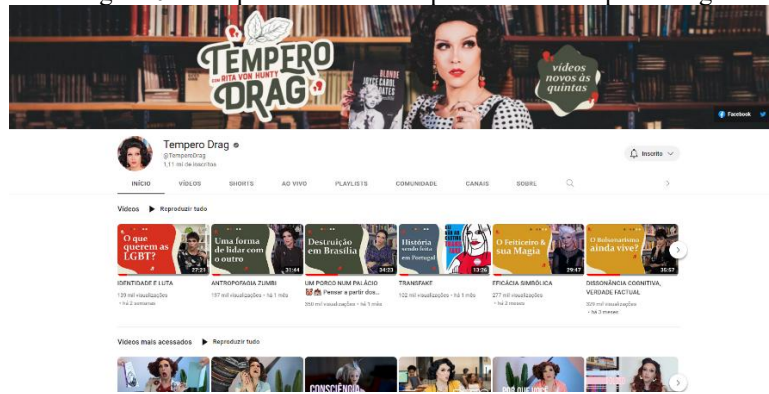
TEMPERO DRAG com RITA VON HUNTY

BLONDE JOYCE CAROL OATES

vídeos novos às quintas

Facebook

Tempero Drag
@TemperoDrag
1,11 mi de inscritos

Inscrito

INÍCIO VÍDEOS SHORTS AO VIVO PLAYLISTS COMUNIDADE CANAIS SOBRE

Vídeos ▶ Reproduzir tudo

O que querem as LGBT? 27:21
IDENTIDADE E LUTA
139 mil visualizações • há 2 semanas

Uma forma de lidar com o outro 31:44
ANTROPOFAGIA ZUMBI
157 mil visualizações • há 1 mês

Destruição em Brasília 34:23
UM PORCO NUM PALÁCIO 🐷 Pensar a partir dos...
350 mil visualizações • há 1 mês

História sendo feita em Portugal 13:26
TRANSFAKE
102 mil visualizações • há 1 mês

O Feiticeiro & sua Magia 29:47
EFICÁCIA SIMBÓLICA
277 mil visualizações • há 2 meses

O Bolsonarismo ainda vive? 30:57
DISSONÂNCIA COGNITIVA, VERDADE FACTUAL
329 mil visualizações • há 2 meses

Vídeos mais acessados ▶ Reproduzir tudo

CONSCIÊNCIA

POR QUE